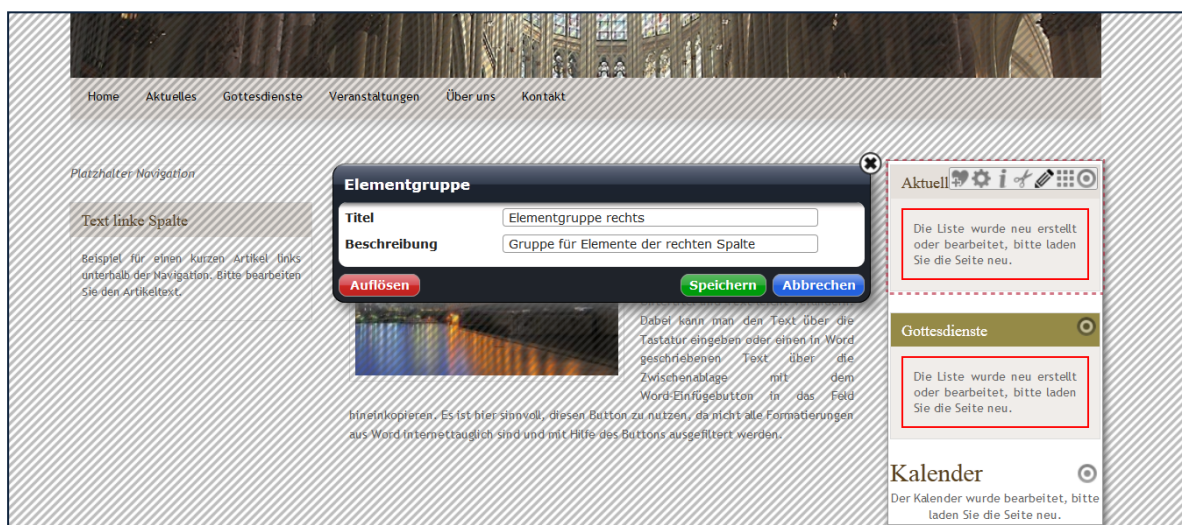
Home Aktuelles Gottesdienste Veranstaltungen Über uns Kontakt

Platzhalter Navigation

Text linke Spalte

Beispiel für einen kurzen Artikel links unterhalb der Navigation. Bitte bearbeiten Sie den Artikeltext.

Elementgruppe

| Titel | Elementgruppe rechts |
|---|---|
| Beschreibung | Gruppe für Elemente der rechten Spalte |

Auflösen Speichern Abbrechen

Dabei kann man den Text über die Tastatur eingeben oder einen in Word geschriebenen Text über die Zwischenablage mit dem Word-Einfügebutton in das Feld hineinkopieren. Es ist hier sinnvoll, diesen Button zu nutzen, da nicht alle Formatierungen aus Word internettauglich sind und mit Hilfe des Buttons ausgefiltert werden.

Aktuell

Die Liste wurde neu erstellt oder bearbeitet, bitte laden Sie die Seite neu.

Gottesdienste

Die Liste wurde neu erstellt oder bearbeitet, bitte laden Sie die Seite neu.

Kalender

Der Kalender wurde bearbeitet, bitte laden Sie die Seite neu.